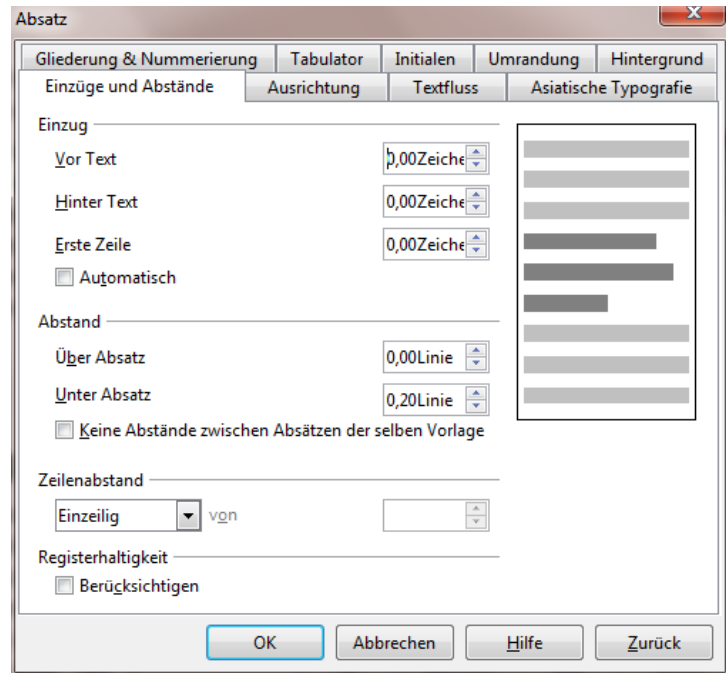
Absatz

Gliederung & Nummerierung | Tabulator | Initialen | Umrandung | Hintergrund
Einzüge und Abstände | Ausrichtung | Textfluss | Asiatische Typografie

Einzug

Vor Text 0,00Zeiche

Hinter Text 0,00Zeiche

Erste Zeile 0,00Zeiche

Automatisch

Abstand

Über Absatz 0,00Linie

Unter Absatz 0,20Linie

Keine Abstände zwischen Absätzen der selben Vorlage

Zeilenabstand

Einzeilig von

Registerhaltigkeit

Berücksichtigen

OK Abbrechen Hilfe Zurück